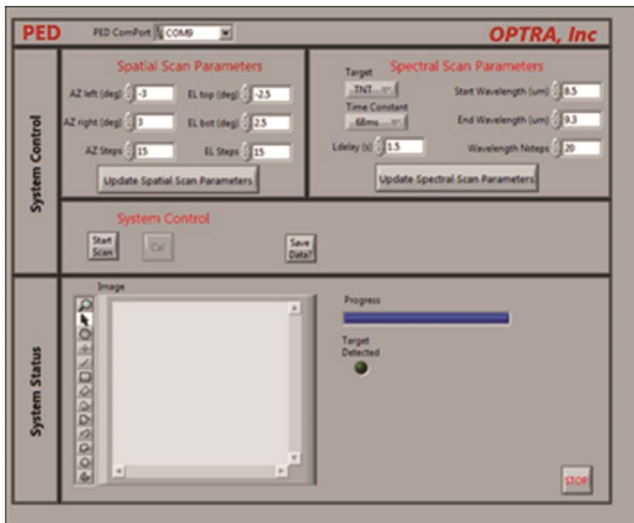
PED PED ComPort COM9

OPTRA, Inc

System Control

Spatial Scan Parameters

AZ left (deg) -3
EL top (deg) -2.5
AZ right (deg) 3
EL bot (deg) 2.5
AZ Steps 15
EL Steps 15

Update Spatial Scan Parameters

Spectral Scan Parameters

Target
TNT
Time Constant
68ms
Start Wavelength (um) 8.5
End Wavelength (um) 9.3
Ldelay (s) 1.5
Wavelength Nsteps 20

Update Spectral Scan Parameters

System Control

Start Scan
Cal
Save Data?

System Status

Image

Progress

Target Detected

STOP